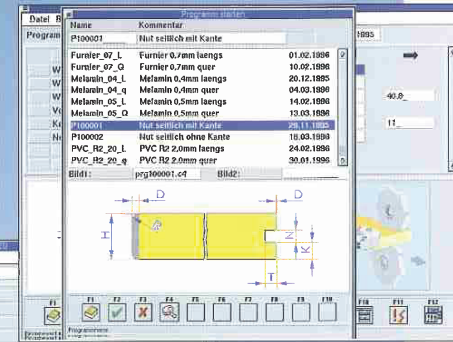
Datei B

Program

Programm starten

| Name | Kommentar |  |
|---|---|---|
| P100001 | Nut seitlich mit Kante |  |
| Furnier_07_L | Furnier 0,7mm laengs | 01.02.1996 |
| Furnier_07_Q | Furnier 0,7mm quer | 10.02.1996 |
| Melamin_04_L | Melamin 0,4mm laengs | 20.12.1995 |
| Melamin_04_q | Melamin 0,4mm quer | 04.03.1996 |
| Melamin_05_L | Melamin 0,5mm laengs | 14.02.1996 |
| Melamin_05_Q | Melamin 0,5mm quer | 13.03.1996 |
| P100001 | Nut seitlich mit Kante | 28.11.1995 |
| P100002 | Nut seitlich ohne Kante | 18.03.1996 |
| PVC_R2_20_L | PVC R2 2,0mm laengs | 24.02.1996 |
| PVC_R2_20_q | PVC R2 2,0mm quer | 30.01.1996 |

Bild1: prg100001.c4 Bild2:

D D H N K T

895

40,0_

11_

F1 F2 F3 F4 F5 F6 F7 F8 F9 F10 F11 F12

Programmstart